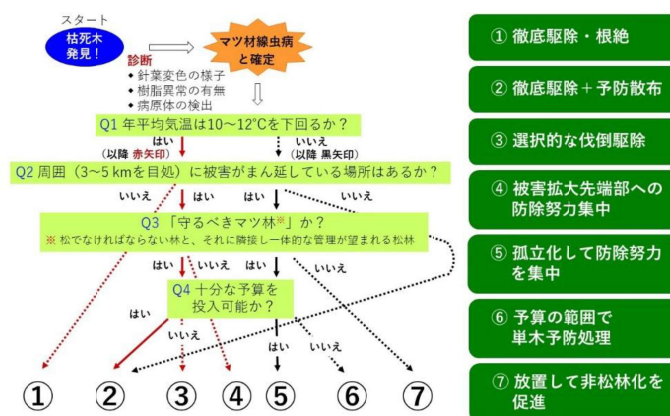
スタート

枯死木発見！

マツ材線虫病と確定

診断
◆ 針葉変色の様子
◆ 樹脂異常の有無
◆ 病原体の検出

Q1 年平均気温は10～12℃を下回るか？

はい
（以降 赤矢印）

いいえ
（以降 黒矢印）

Q2 周囲（3～5 kmを目処）に被害がまん延している場所はあるか？

いいえ　はい　はい　いいえ

Q3 「守るべきマツ林※」か？

※ 松でなければならない林と、それに隣接し一体的な管理が望まれる松林

はい　いいえ　はい　いいえ

Q4 十分な予算を投入可能か？

はい　いいえ　はい　いいえ

① ② ③ ④ ⑤ ⑥ ⑦

① 徹底駆除・根絶

② 徹底駆除＋予防散布

③ 選択的な伐倒駆除

④ 被害拡大先端部への防除努力集中

⑤ 孤立化して防除努力を集中

⑥ 予算の範囲で単木予防処理

⑦ 放置して非松林化を促進